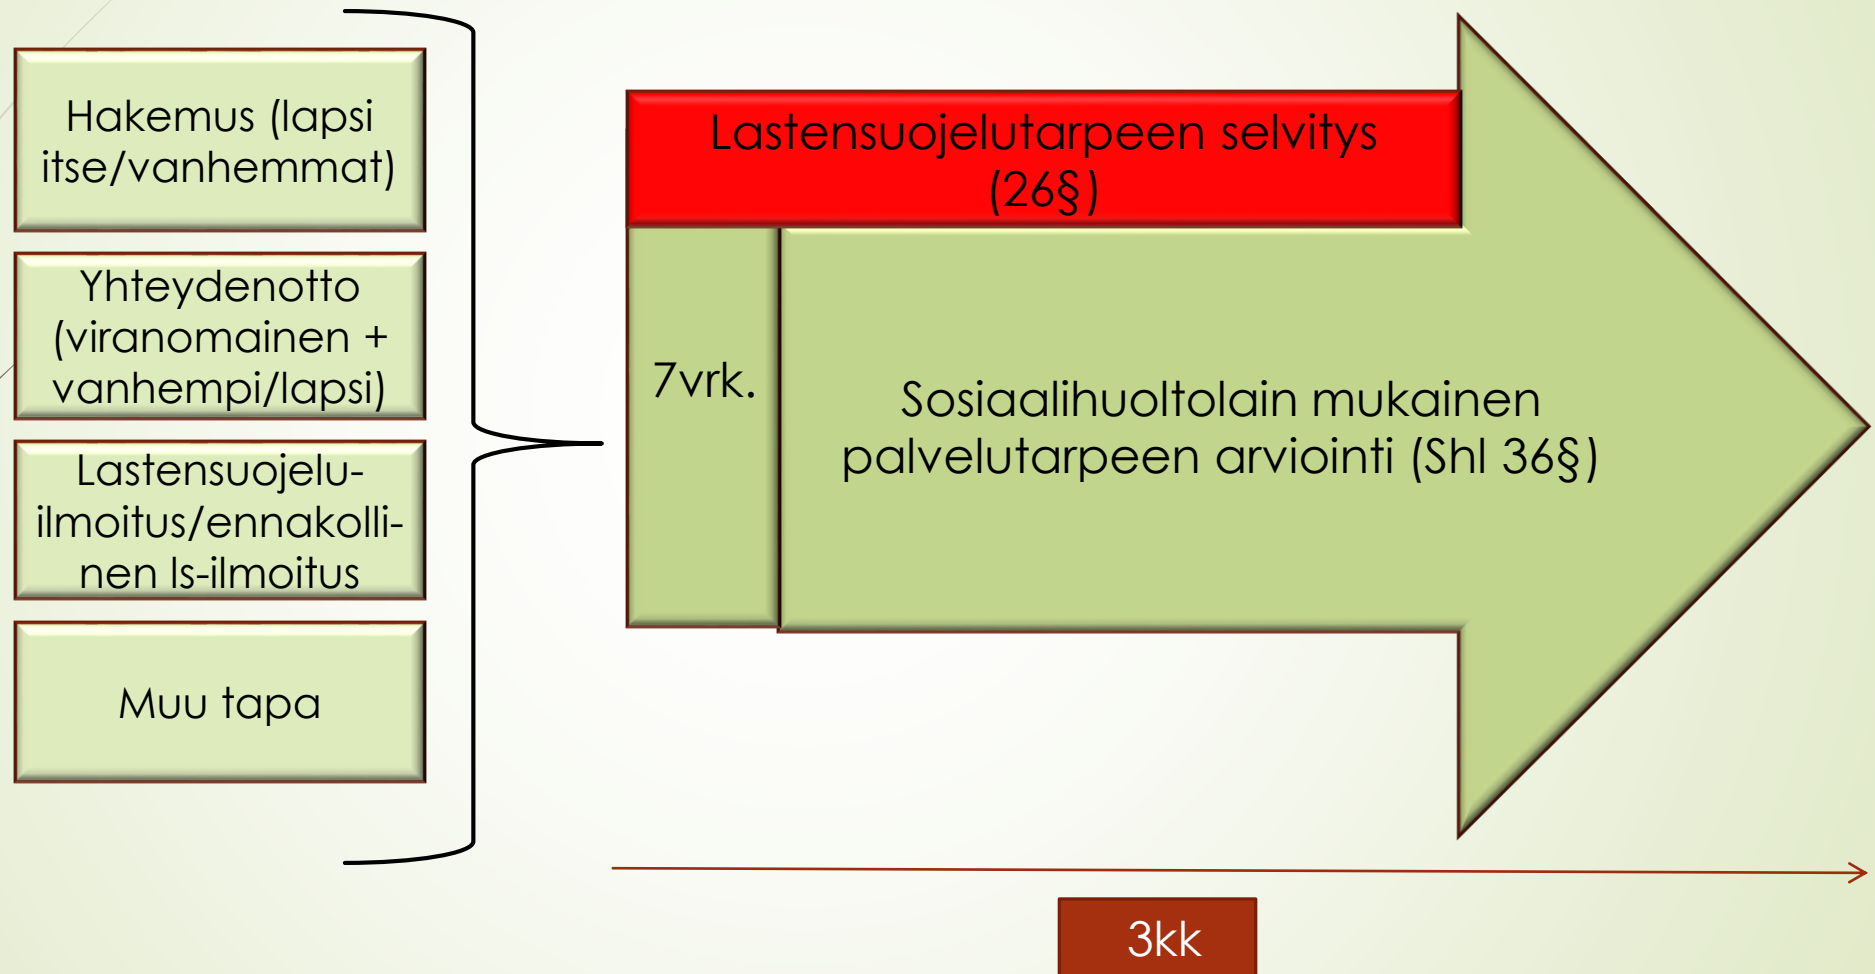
Hakemus (lapsi itse/vanhemmat)

Yhteydenotto (viranomainen + vanhempi/lapsi)

Lastensuojelu-ilmoitus/ennakolli-nen ls-ilmoitus

Muu tapa

Lastensuojelutarpeen selvitys (26§)

7vrk.

Sosiaalihuoltolain mukainen palvelutarpeen arviointi (Shl 36§)

3kk